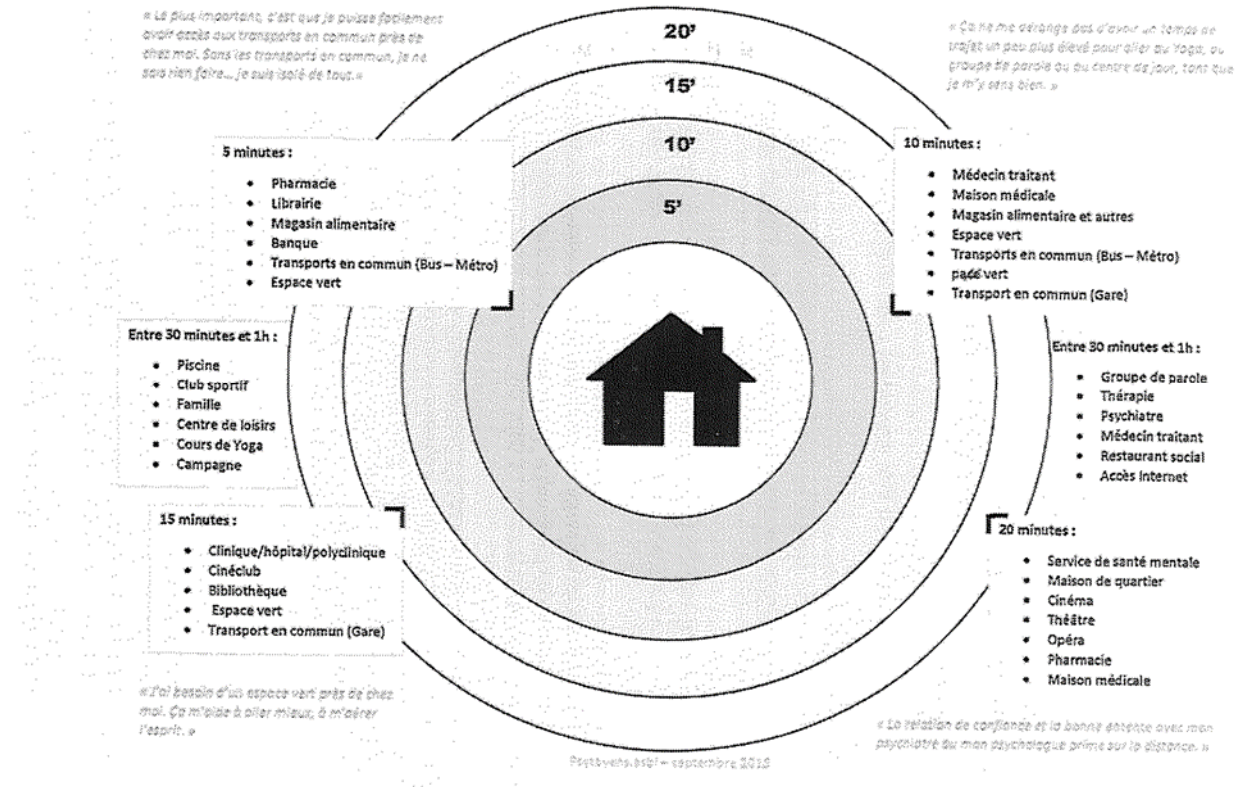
« Le plus important, c'est que je puisse facilement avoir accès aux transports en commun près de chez moi. Sans les transports en commun, je ne sais rien faire... je suis isolé de tout. »

20'

15'

10'

5'

« Ça ne me dérange pas d'avoir un temps de trajet un peu plus élevé pour aller au Yoga, au groupe de parole ou au centre de jour, tant que je m'y sens bien. »

5 minutes :

- Pharmacie
- Librairie
- Magasin alimentaire
- Banque
- Transports en commun (Bus – Métro)
- Espace vert

10 minutes :

- Médecin traitant
- Maison médicale
- Magasin alimentaire et autres
- Espace vert
- Transports en commun (Bus – Métro)
- pașé vert
- Transport en commun (Gare)

Entre 30 minutes et 1h :

- Piscine
- Club sportif
- Famille
- Centre de loisirs
- Cours de Yoga
- Campagne

Entre 30 minutes et 1h :

- Groupe de parole
- Thérapie
- Psychiatre
- Médecin traitant
- Restaurant social
- Accès Internet

15 minutes :

- Clinique/hôpital/polyclinique
- Cinéclub
- Bibliothèque
- Espace vert
- Transport en commun (Gare)

20 minutes :

- Service de santé mentale
- Maison de quartier
- Cinéma
- Théâtre
- Opéra
- Pharmacie
- Maison médicale

« J'ai besoin d'un espace vert près de chez moi. Ça m'aide à aller mieux, à m'aérer l'esprit. »

« La relation de confiance et la bonne entente avec mon psychiatre ou mon psychologue prime sur la distance. »

Psytoyens.asbl – septembre 2018